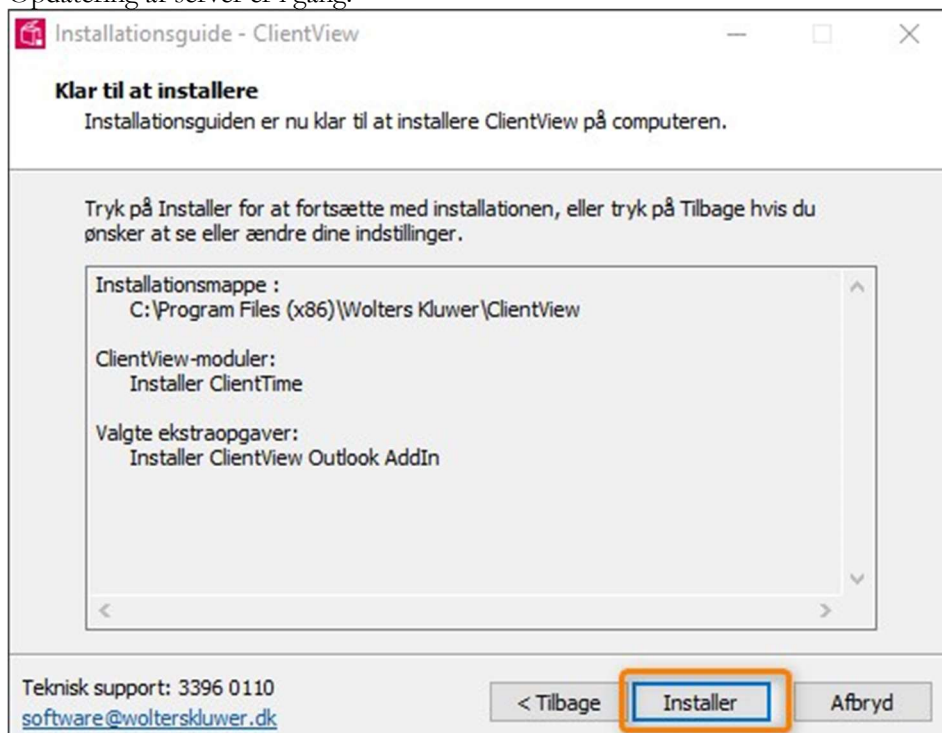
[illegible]

Installationsguide - ClientView

Klar til at installere

Installationsguiden er nu klar til at installere ClientView på computeren.

Tryk på Installer for at fortsætte med installationen, eller tryk på Tilbage hvis du ønsker at se eller ændre dine indstillinger.

Installationsmappe :
C:\Program Files (x86)\Wolters Kluwer\ClientView

ClientView-moduler:
Installer ClientTime

Valgte ekstraopgaver:
Installer ClientView Outlook AddIn

Teknisk support: 3396 0110
software@wolterskluwer.dk

< Tilbage

Installer

Afbryd